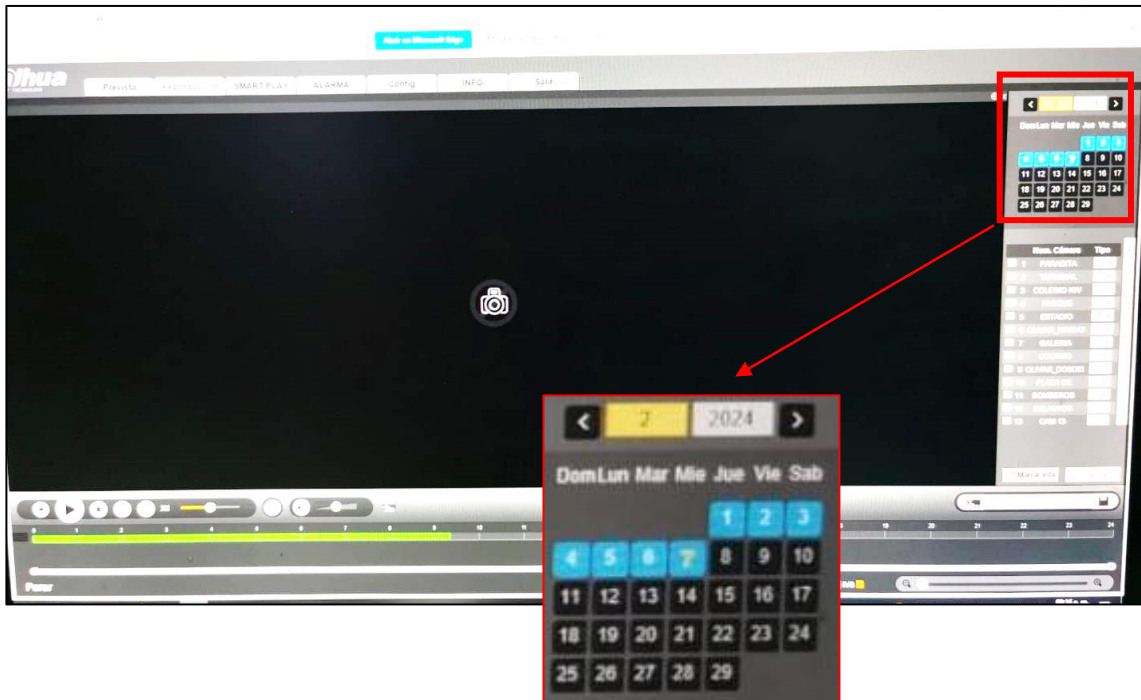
Abrir en Microsoft Edge

alhua

Previsto | Reproducir | SMART PLAY | ALARMA | Config | INFO | Salir

DomLun Mar Mie Jue Vie Sab
1 2 3
4 5 6 7 8 9 10
11 12 13 14 15 16 17
18 19 20 21 22 23 24
25 26 27 28 29

Nom. Cámara | Tipo
1 PARADITA
2 TERMINAL
3 COLEGIO NIV
4 PARQUE
5 ESTADIO
6 OLIVAR_PARQUE
7 GALERIA
8 COLEGIO
9 OLIVAR_DOSCIE
10 PLAZA 05
11 BOMBEROS
12 ESTADIO
13 CAM 13

Marcar Info

2 | 2024

DomLun Mar Mie Jue Vie Sab
1 2 3
4 5 6 7 8 9 10
11 12 13 14 15 16 17
18 19 20 21 22 23 24
25 26 27 28 29

0 1 2 3 4 5 6 7 8 9 10 11 19 20 21 22 23 24

Pausar